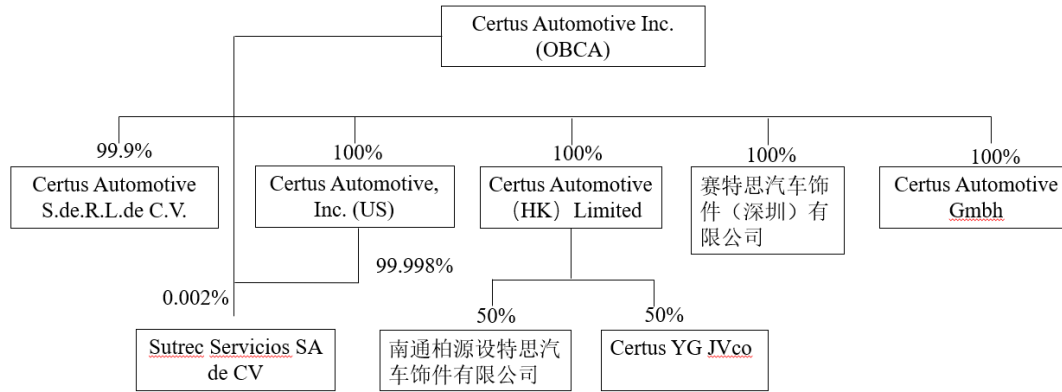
Certus Automotive Inc. (OBCA)

99.9%

Certus Automotive S.de.R.L.de C.V.

100%

Certus Automotive, Inc. (US)

100%

Certus Automotive （HK） Limited

100%

赛特思汽车饰件（深圳）有限公司

100%

Certus Automotive Gmbh

99.998%

0.002%

Sutrec Servicios SA de CV

50%

南通柏源设特思汽车饰件有限公司

50%

Certus YG JVco